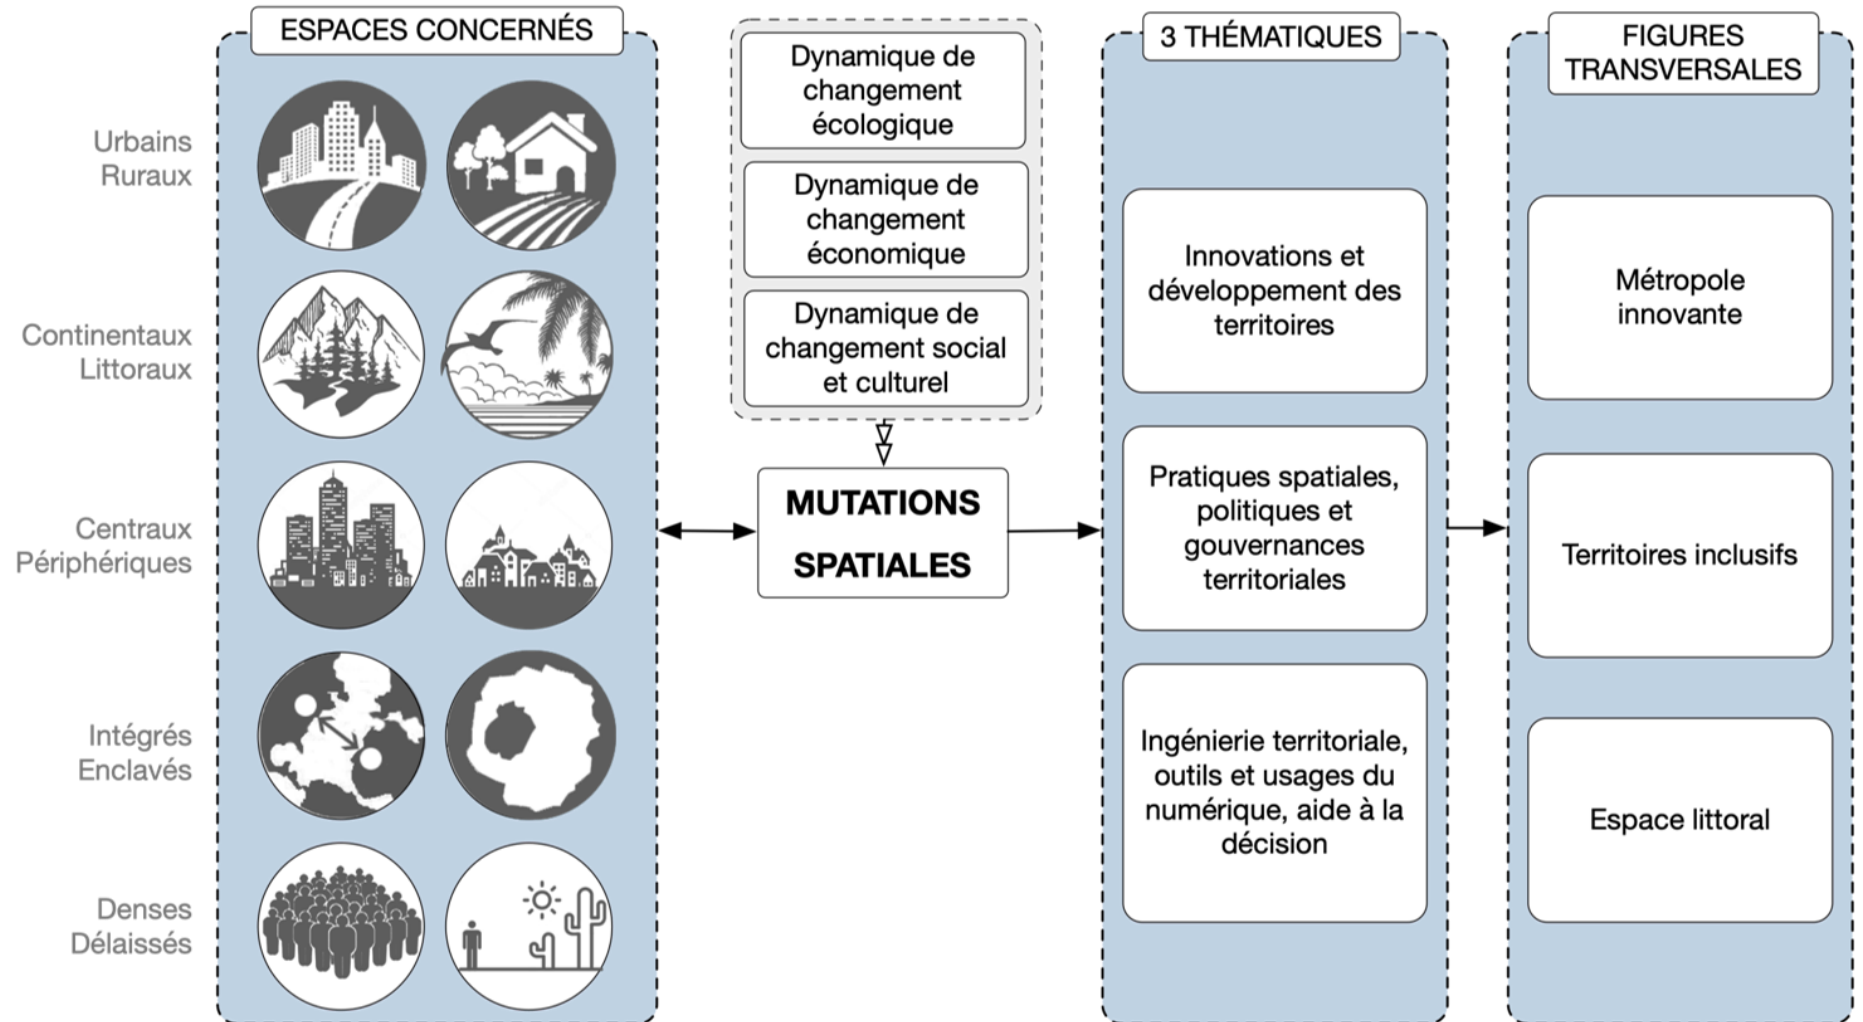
ESPACES CONCERNÉS

Urbains
Ruraux

Continentaux
Littoraux

Centraux
Périphériques

Intégrés
Enclavés

Denses
Délaissés

Dynamique de changement écologique

Dynamique de changement économique

Dynamique de changement social et culturel

MUTATIONS SPATIALES

3 THÉMATIQUES

Innovations et développement des territoires

Pratiques spatiales, politiques et gouvernances territoriales

Ingénierie territoriale, outils et usages du numérique, aide à la décision

FIGURES TRANSVERSALES

Métropole innovante

Territoires inclusifs

Espace littoral